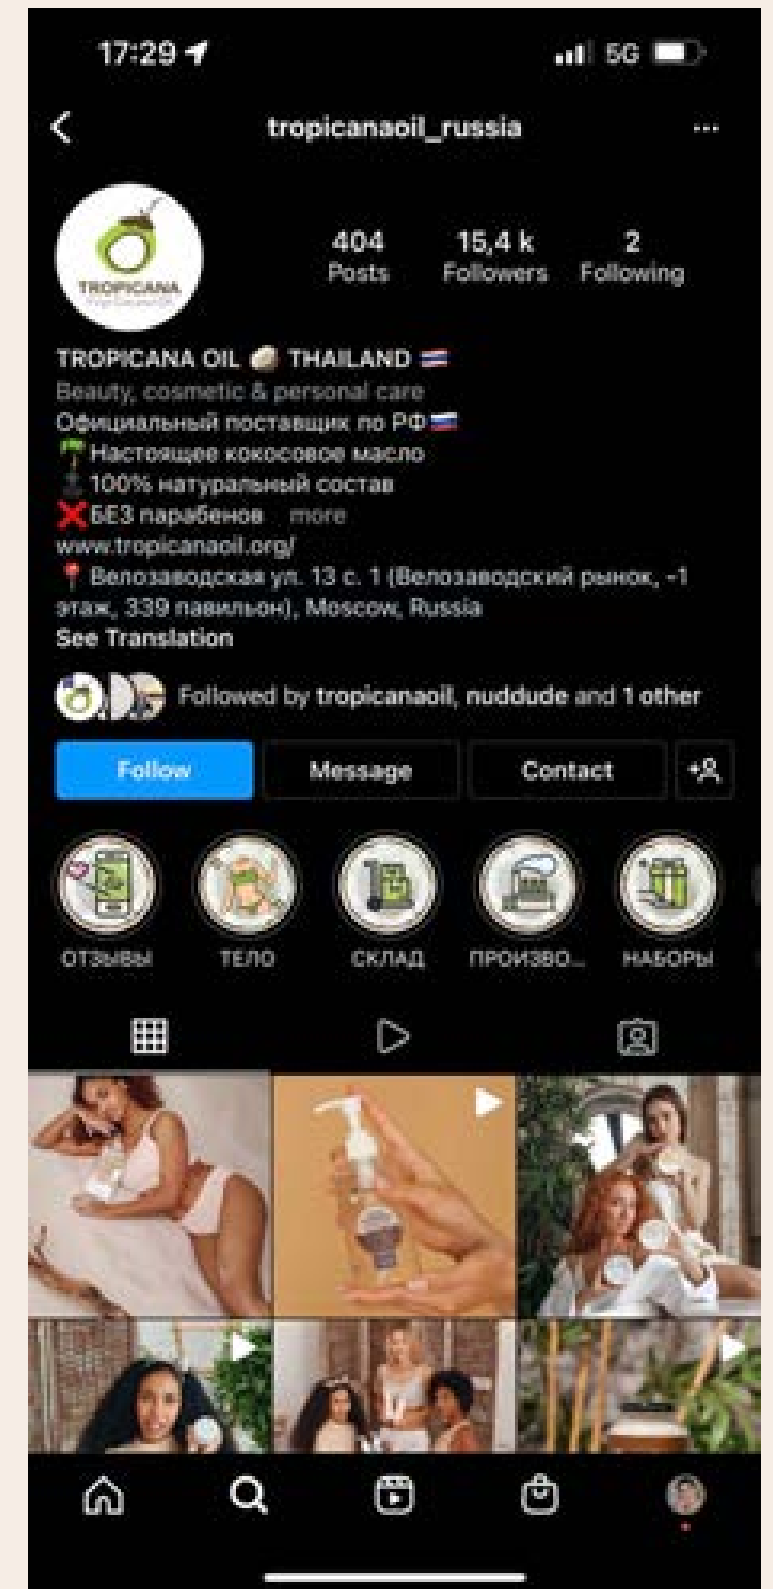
17:29

5G

tropicanaoil_russia

...

TROPICANA

404
Posts

15,4 k
Followers

2
Following

TROPICANA OIL 🥥 THAILAND 🇹🇭
Beauty, cosmetic & personal care
Официальный поставщик по РФ🇷🇺
🌴Настоящее кокосовое масло
100% натуральный состав
❌БЕЗ парабенов ... more
www.tropicanaoil.org/
📍 Велозаводская ул. 13 с. 1 (Велозаводский рынок, -1 этаж, 339 павильон), Moscow, Russia
See Translation

Followed by tropicanaoil, nuddude and 1 other

Follow

Message

Contact

ОТЗЫВЫ

ТЕЛО

СКЛАД

ПРОИЗВО...

НАБОРЫ